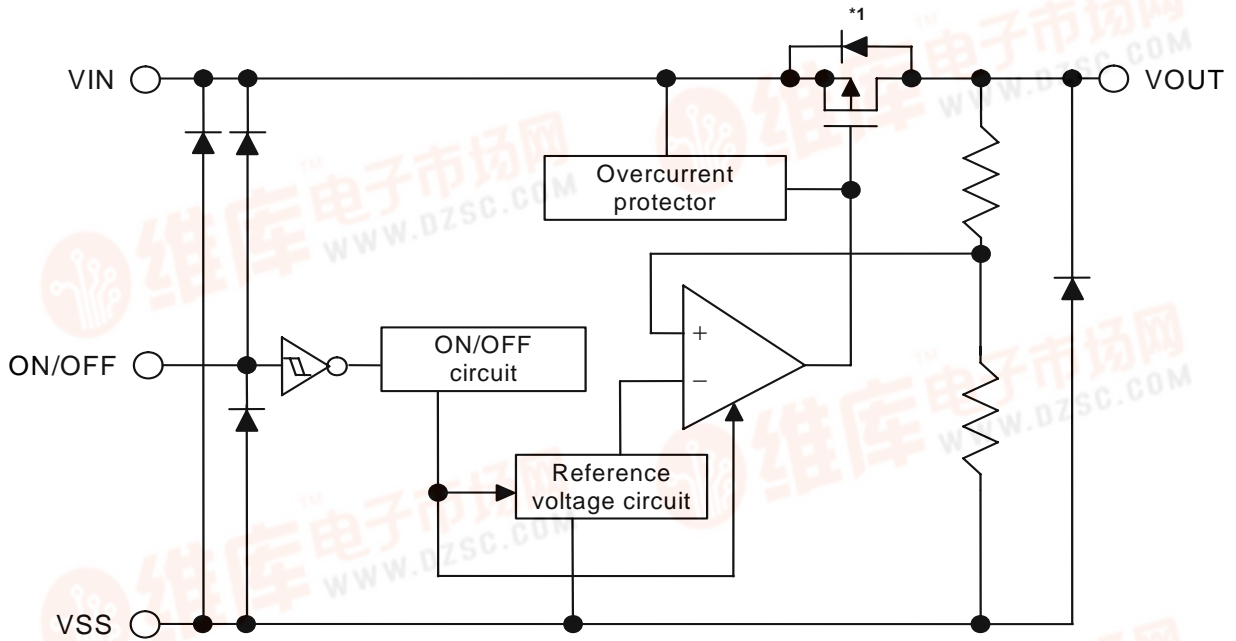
*1

VIN

VOUT

Overcurrent protector

ON/OFF

ON/OFF circuit

+

−

Reference voltage circuit

VSS

维库电子市场网
WWW.DZSC.COM

维库电子市场网
WWW.DZSC.COM

维库电子市场网
WWW.DZSC.COM

维库电子市场网
WWW.DZSC.COM